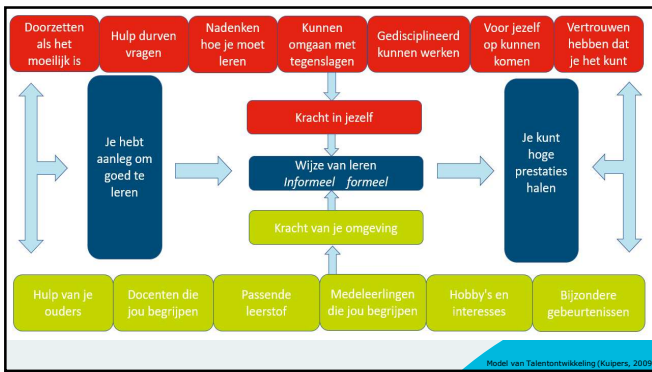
Doorzetten als het moeilijk is

Hulp durven vragen

Nadenken hoe je moet leren

Kunnen omgaan met tegenslagen

Gedisciplineerd kunnen werken

Voor jezelf op kunnen komen

Vertrouwen hebben dat je het kunt

Je hebt aanleg om goed te leren

Kracht in jezelf

Wijze van leren
Informeel formeel

Kracht van je omgeving

Je kunt hoge prestaties halen

Hulp van je ouders

Docenten die jou begrijpen

Passende leerstof

Medeleerlingen die jou begrijpen

Hobby's en interesses

Bijzondere gebeurtenissen

Model van Talentontwikkeling (Kuipers, 2009